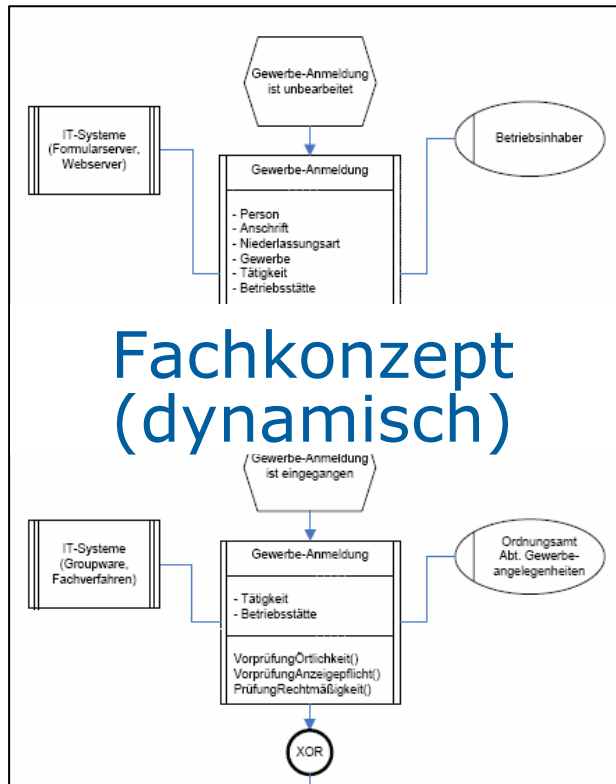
Gewerbe-Anmeldung ist unbearbeitet

IT-Systeme (Formularserver, Webserver)

Gewerbe-Anmeldung

- Person
- Anschrift
- Niederlassungsart
- Gewerbe
- Tätigkeit
- Betriebsstätte

Betriebsinhaber

Fachkonzept (dynamisch)

Gewerbe-Anmeldung ist eingegangen

IT-Systeme (Groupware, Fachverfahren)

Gewerbe-Anmeldung

- Tätigkeit
- Betriebsstätte

VorprüfungÖrtlichkeit()
VorprüfungAnzeigepflicht()
PrüfungRechtmäßigkeit()

Ordnungsamt Abt. Gewerbeangelegenheiten

XOR